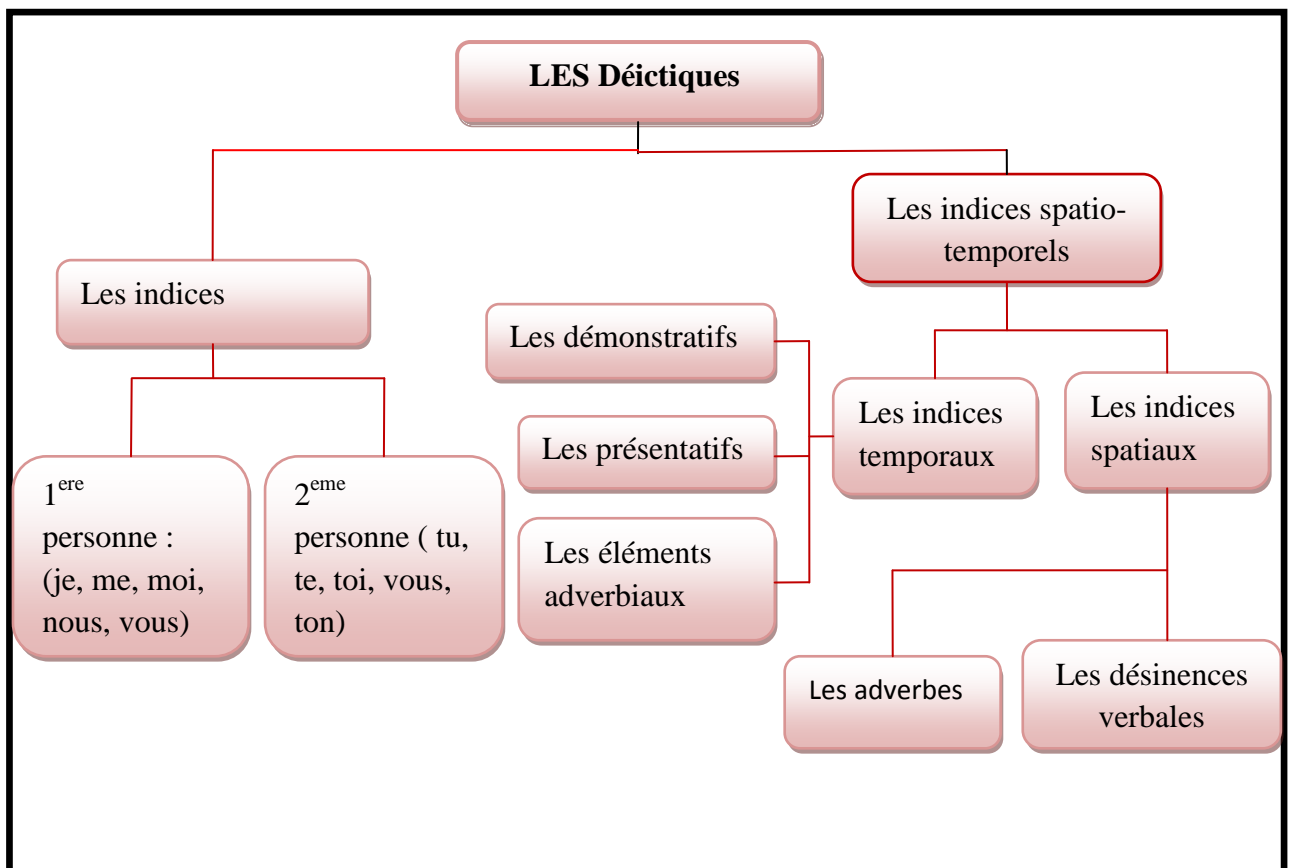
LES Déictiques

Les indices

$1^{ere}$ personne : (je, me, moi, nous, vous)

$2^{eme}$ personne ( tu, te, toi, vous, ton)

Les indices spatio-temporels

Les démonstratifs

Les présentatifs

Les éléments adverbiaux

Les indices temporaux

Les indices spatiaux

Les adverbes

Les désinences verbales